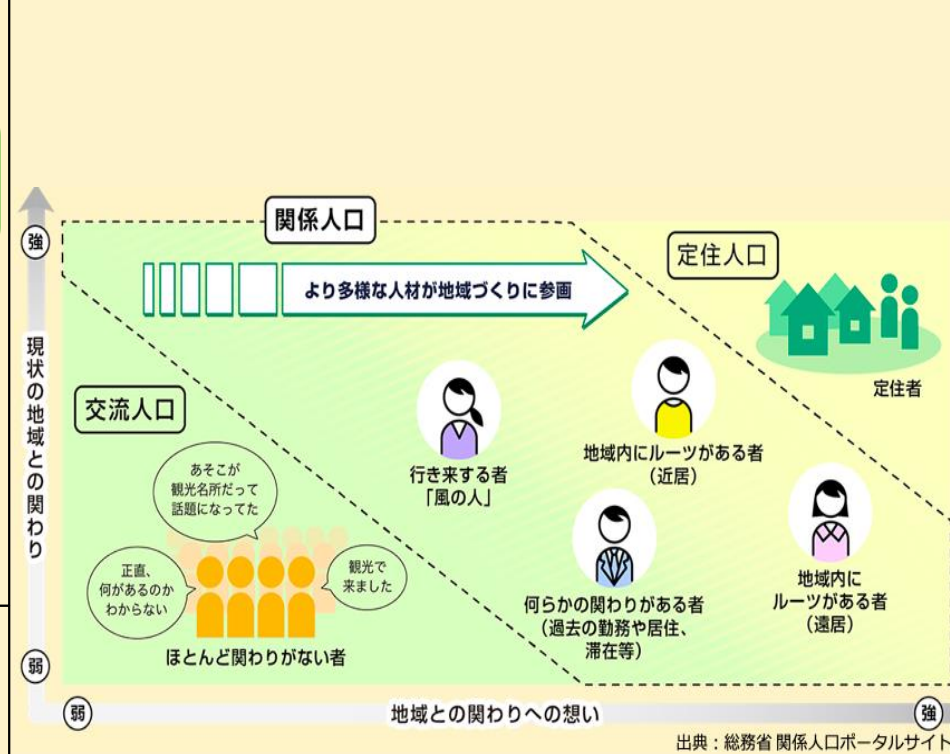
強

現状の地域との関わり

弱

関係人口

より多様な人材が地域づくりに参画

定住人口

定住者

交流人口

行き来する者
「風の人」

地域内にルーツがある者
（近居）

あそこが
観光名所だって
話題になってた

正直、
何があるのか
わからない

観光で
来ました

ほとんど関わりがない者

何らかの関わりがある者
（過去の勤務や居住、
滞在等）

地域内に
ルーツがある者
（遠居）

弱

地域との関わりへの想い

強

出典：総務省 関係人口ポータルサイト